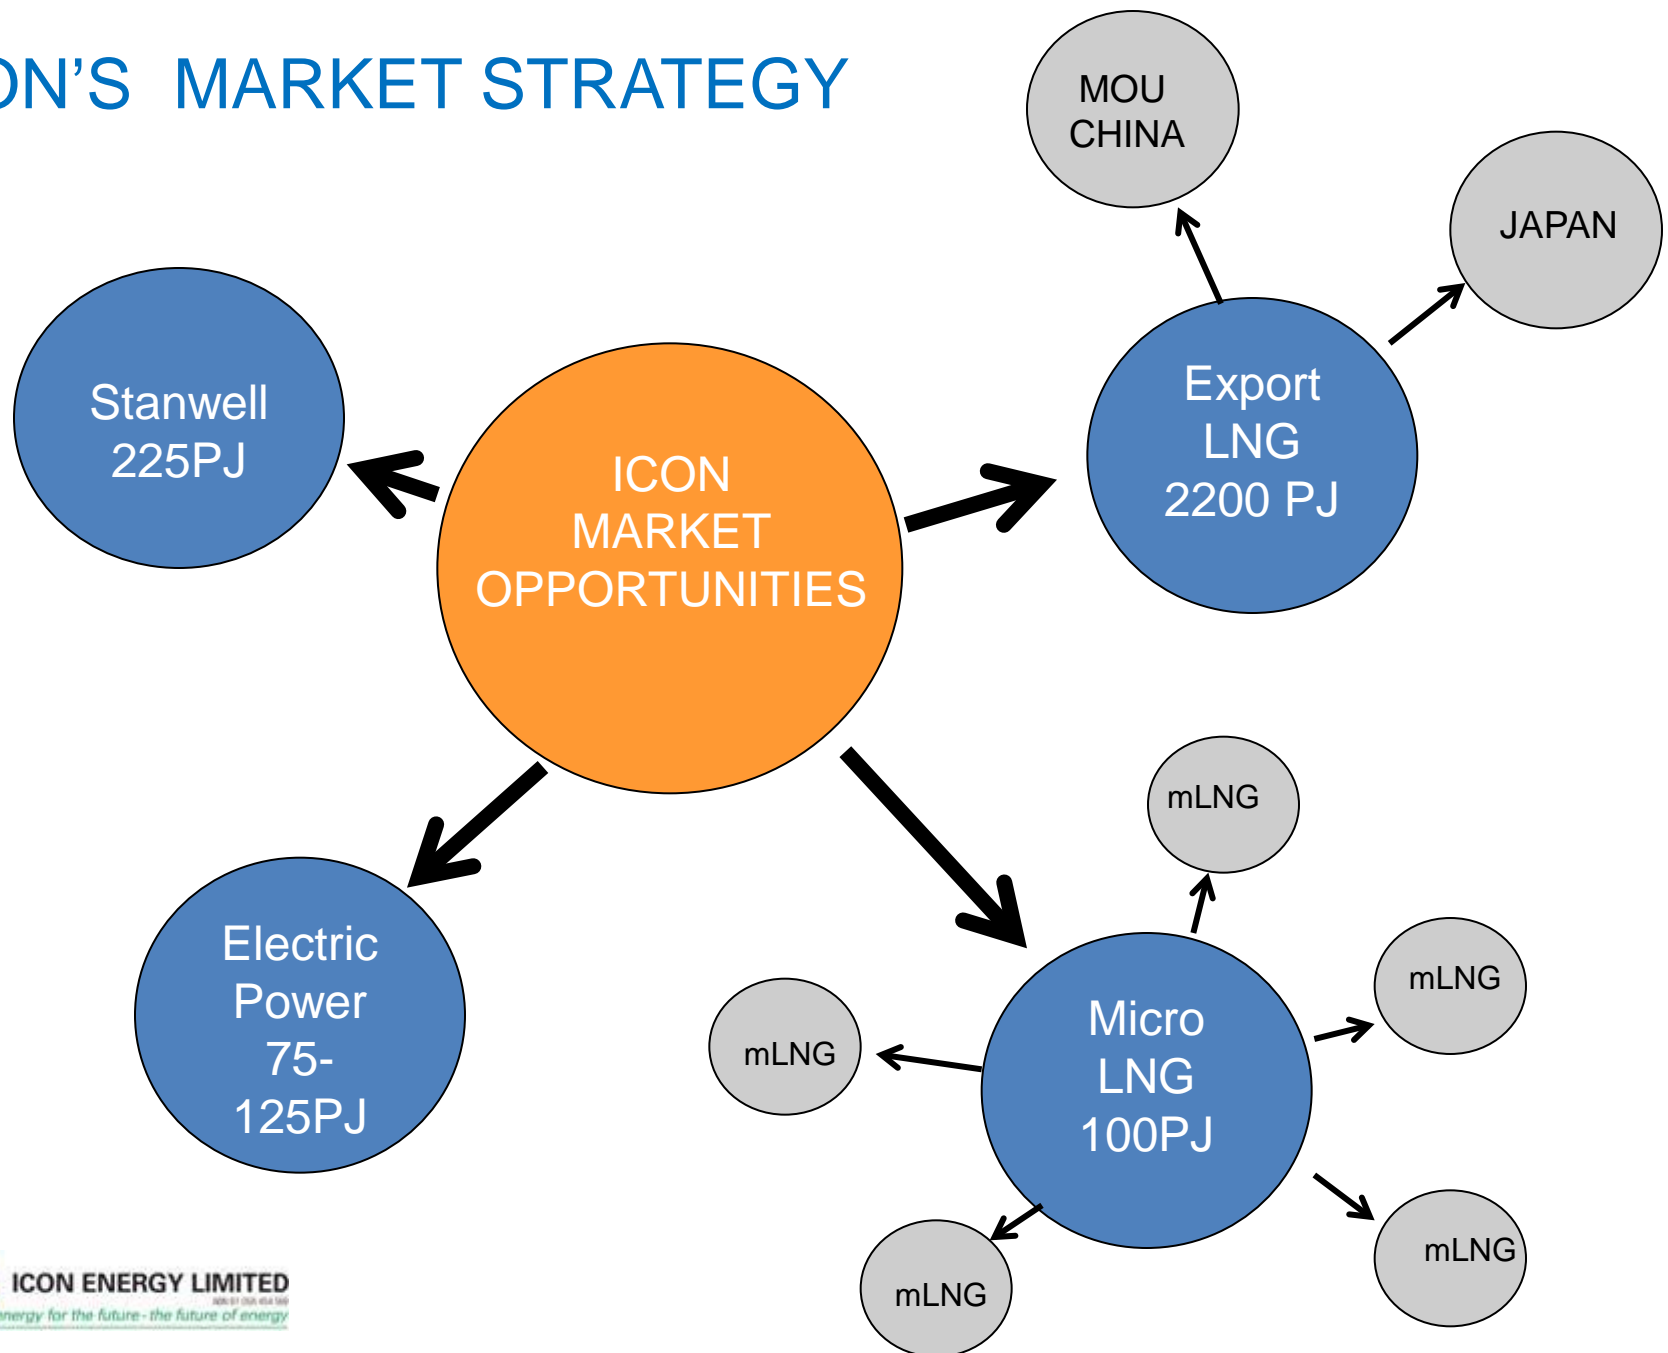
ON'S MARKET STRATEGY

MOU CHINA

JAPAN

Stanwell 225PJ

ICON MARKET OPPORTUNITIES

Export LNG 2200 PJ

mLNG

Electric Power 75-125PJ

mLNG

Micro LNG 100PJ

mLNG

mLNG

mLNG

ICON ENERGY LIMITED
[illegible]
nergy for the future - the future of energy